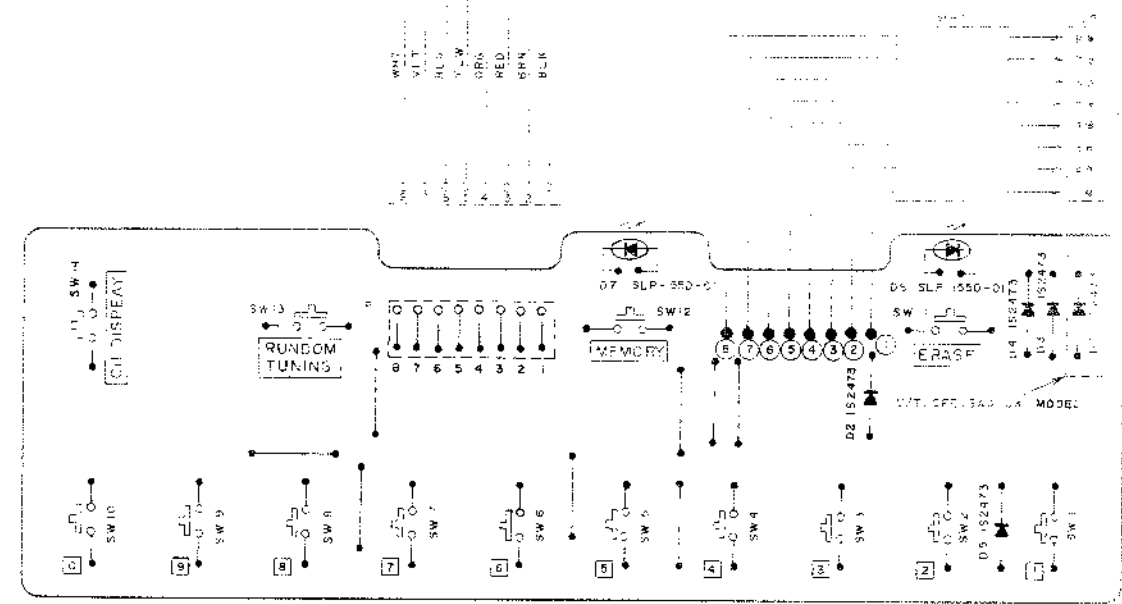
WHT
VIT
BLU
YLW
ORG
RED
BRN
BLK

8
7
6
5
4
3
2
1

SW 14
CH DISPLAY

SW 13
RUNDOM TUNING

8 7 6 5 4 3 2 1

D7 SLP-350D-01

SW 12
MEMORY

8 7 6 5 4 3 2 1

D2 1S2473

D5 SLP-350D-01

SW 11
ERASE

D4 1S2473
D3 1S2473

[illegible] MODEL

SW 10
0

SW 9
9

SW 8
8

SW 7
7

SW 6
6

SW 5
5

SW 4
4

SW 3
3

SW 2
D5 1S2473
2

SW 1
1